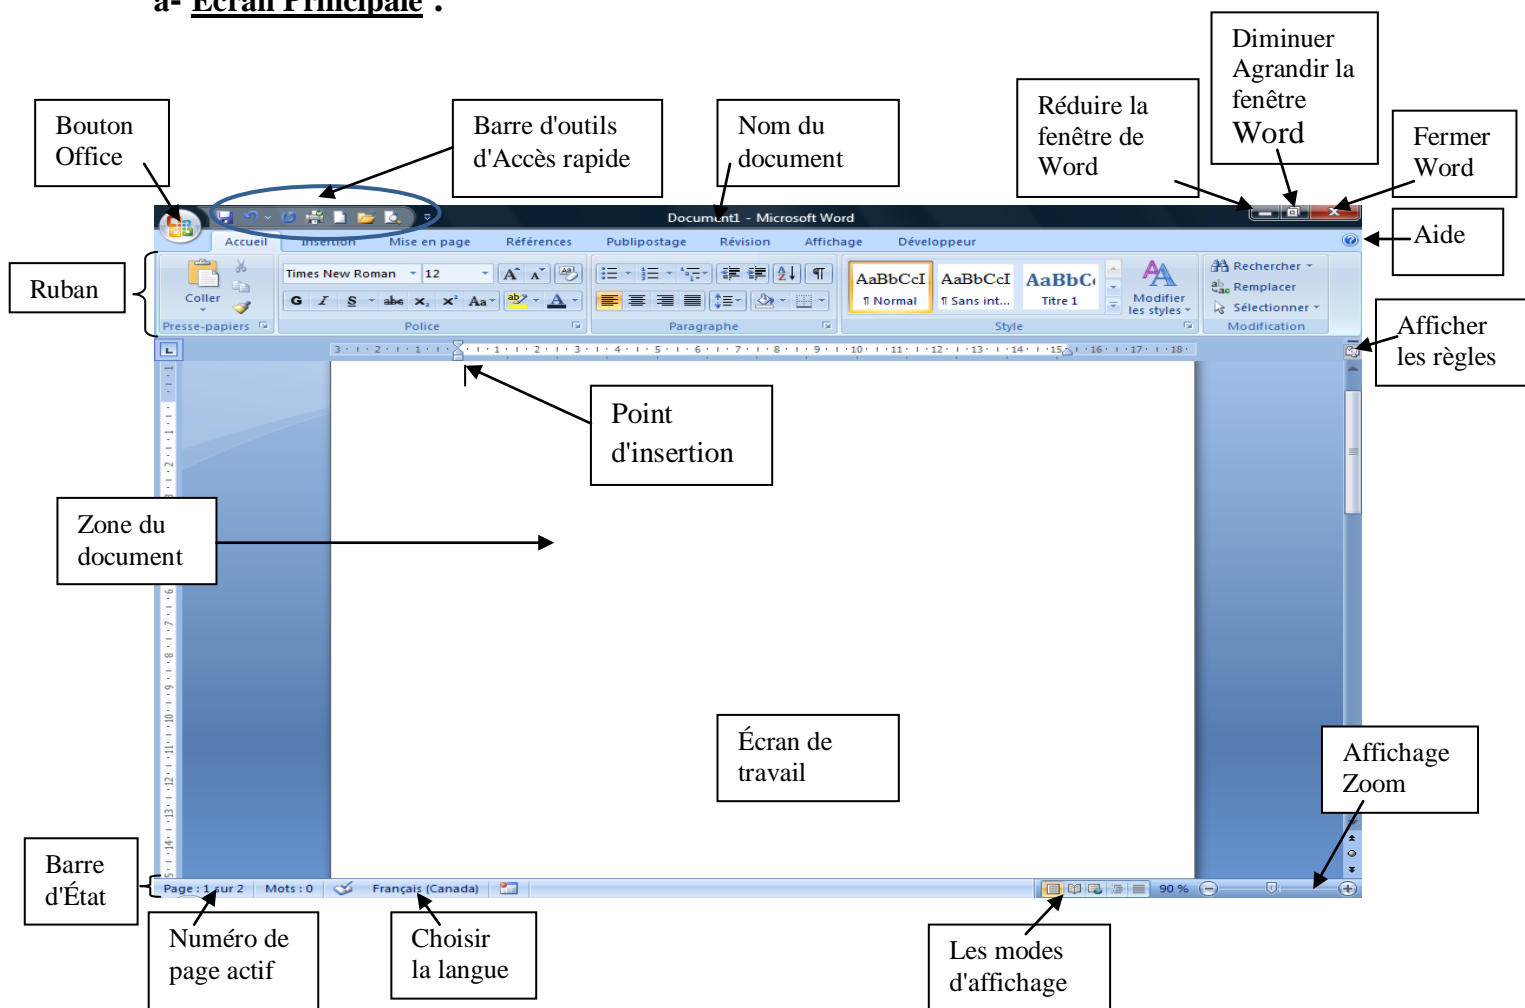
a- Écran Principale :

Bouton Office

Barre d'outils d'Accès rapide

Nom du document

Réduire la fenêtre de Word

Diminuer Agrandir la fenêtre Word

Fermer Word

Aide

Ruban

Afficher les règles

Point d'insertion

Zone du document

Écran de travail

Affichage Zoom

Barre d'État

Numéro de page actif

Choisir la langue

Les modes d'affichage

Document1 - Microsoft Word

Accueil Insertion Mise en page Références Publipostage Révision Affichage Développeur

Coller
Presse-papiers

Times New Roman 12
G I S abe $x_2$ $x^2$ Aa
Police

Paragraphe

AaBbCcI ¶ Normal
AaBbCcI ¶ Sans int...
AaBbC Titre 1
Modifier les styles
Style

Rechercher
Remplacer
Sélectionner
Modification

Page : 1 sur 2 Mots : 0 Français (Canada) 90 %